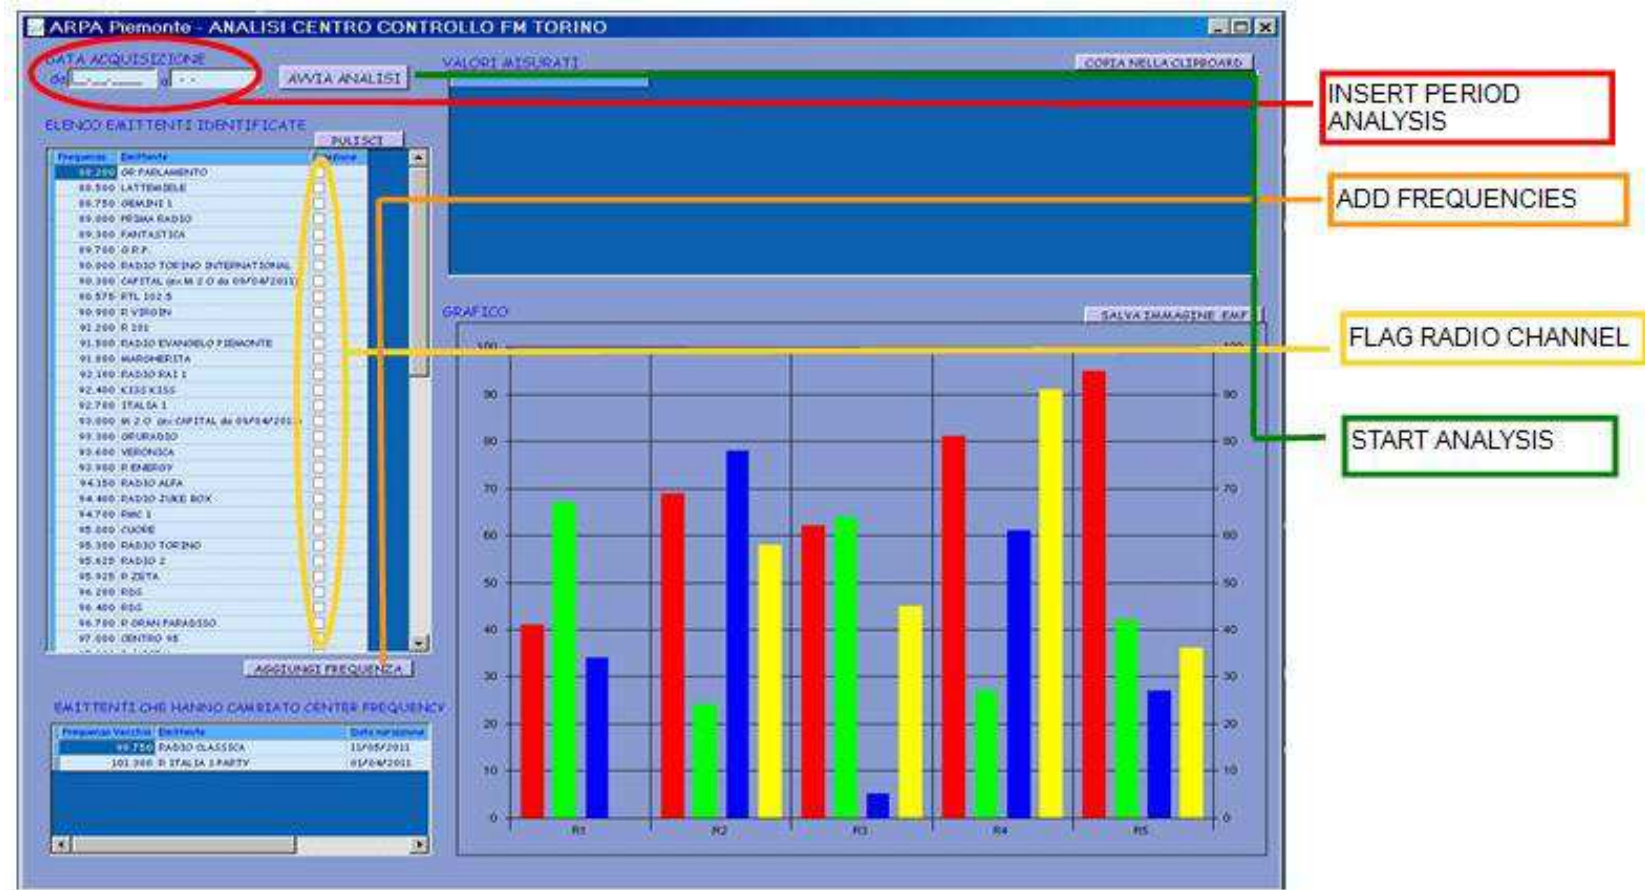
ARPA Piemonte - ANALISI CENTRO CONTROLLO FM TORINO

DATA ACQUISIZIONE
da __/__/____ a - -
AVVIA ANALISI

VALORI MISURATI
COPIA NELLA CLIPBOARD

ELENCO EMITTENTI IDENTIFICATE
PULISCI

| Frequenza | Emittente | Aggiungi |
|---|---|---|
| 88.200 | GR PARLAMENTO | |
| 88.500 | LATTEMIELE | |
| 88.750 | GEMINI 1 | |
| 89.000 | PRIMA RADIO | |
| 89.300 | FANTASTICA | |
| 89.700 | G.R.P. | |
| 90.000 | RADIO TORINO INTERNATIONAL | |
| 90.300 | CAPITAL (ex M 2 O da 09/04/2011) | |
| 90.575 | RTL 102.5 | |
| 90.900 | R VIRGIN | |
| 91.200 | R 101 | |
| 91.500 | RADIO EVANGELO PIEMONTE | |
| 91.800 | MARGHERITA | |
| 92.100 | RADIO RAI 1 | |
| 92.400 | KISS KISS | |
| 92.700 | ITALIA 1 | |
| 93.000 | M 2 O (ex CAPITAL da 09/04/2011) | |
| 93.300 | GRURADIO | |
| 93.600 | VERONICA | |
| 93.900 | R ENERGY | |
| 94.150 | RADIO ALFA | |
| 94.400 | RADIO JUKE BOX | |
| 94.700 | RMC 1 | |
| 95.000 | CUORE | |
| 95.300 | RADIO TORINO | |
| 95.625 | RADIO 2 | |
| 95.925 | R ZETA | |
| 96.200 | RDS | |
| 96.400 | RDS | |
| 96.700 | R GRAN PARADISO | |
| 97.000 | CENTRO 95 | |

AGGIUNGI FREQUENZA

EMITTENTI CHE HANNO CAMBIATO CENTER FREQUENCY

| Frequenza Vecchia | Emittente | Data variazione |
|---|---|---|
| 99.750 | RADIO CLASSICA | 15/05/2011 |
| 101.300 | R ITALIA 1 PARTY | 01/04/2011 |

GRAFICO
SALVA IMMAGINE EMF

100, 90, 80, 70, 60, 50, 40, 30, 20, 10, 0
R1 R2 R3 R4 R5

INSERT PERIOD ANALYSIS
ADD FREQUENCIES
FLAG RADIO CHANNEL
START ANALYSIS